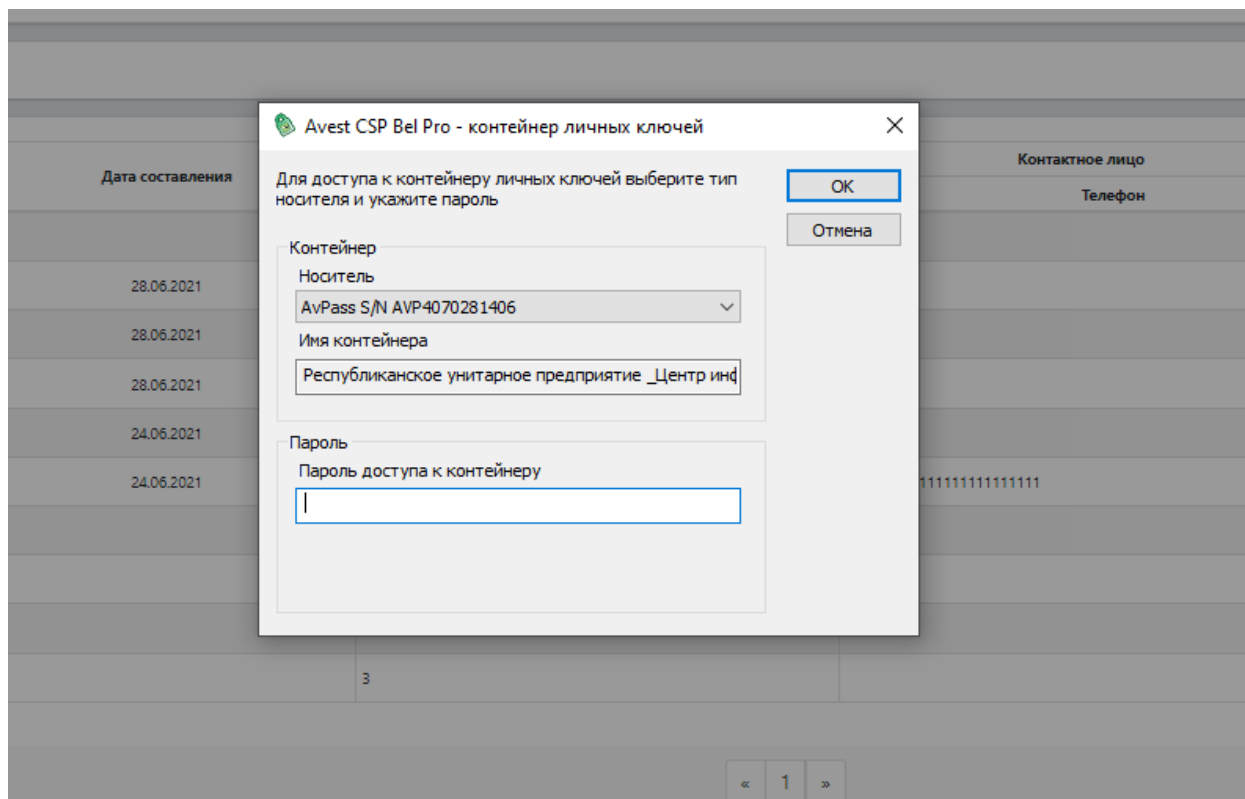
Avest CSP Bel Pro - контейнер личных ключей

Для доступа к контейнеру личных ключей выберите тип носителя и укажите пароль

OK

Отмена

Контейнер

Носитель

AvPass S/N AVP4070281406

Имя контейнера

Республиканское унитарное предприятие _Центр инф

Пароль

Пароль доступа к контейнеру

Дата составления

Контактное лицо

Телефон

28.06.2021

28.06.2021

28.06.2021

24.06.2021

24.06.2021

111111111111111

3

«

1

»